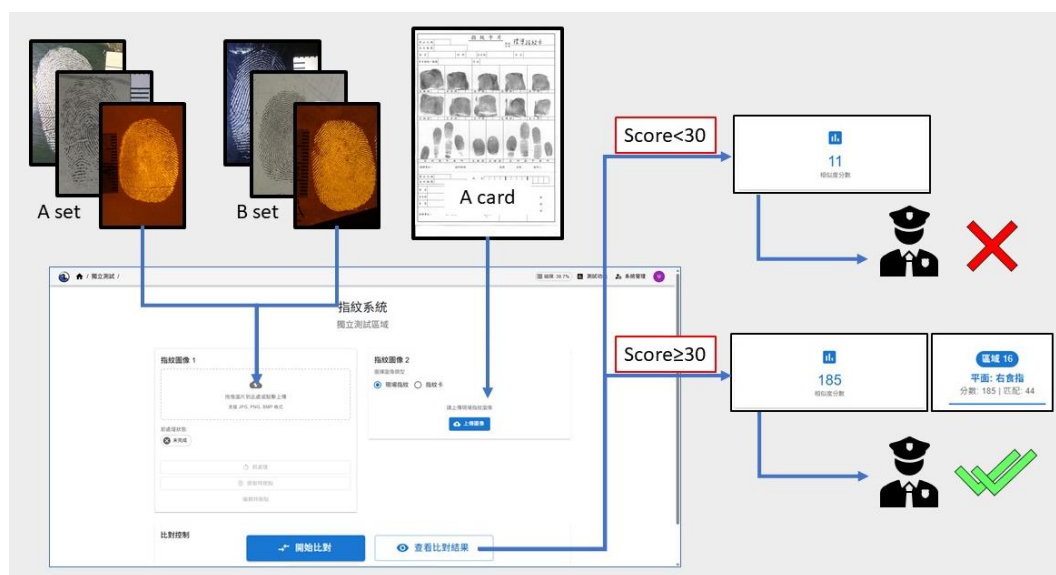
A set

B set

A card

Score<30

11
相似度分數

Score≥30

185
相似度分數

區域 16
平面: 右食指
分數: 185 | 匹配: 44

/ 獨立測試 /

指紋系統
獨立測試區域

指紋圖像 1
拖曳圖片到此處或點擊上傳
支援 JPG, PNG, BMP 格式

指紋圖像 2
○ 現場指紋 ○ 指紋卡
請上傳現場指紋圖像
上傳圖像

比對控制

開始比對

查看比對結果